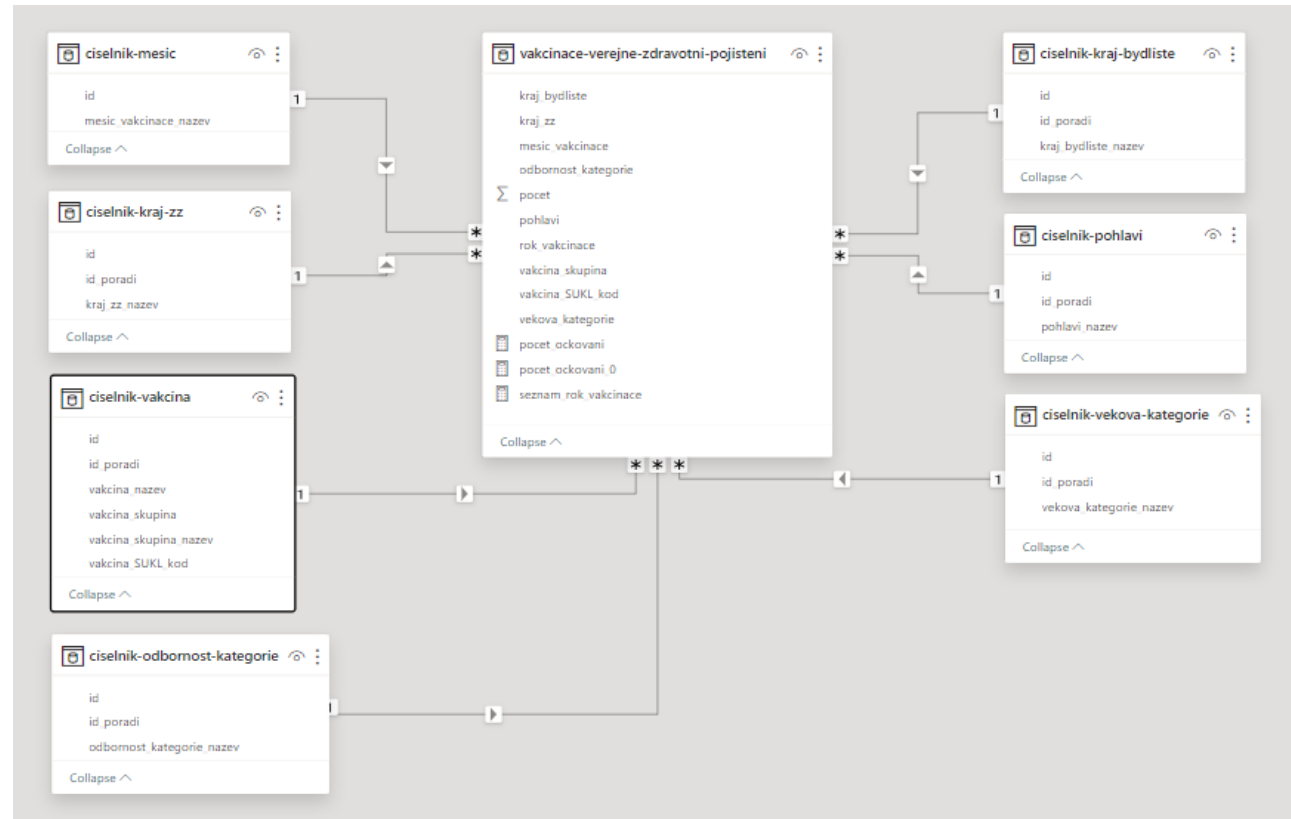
ciselnik-mesic

id
mesic_vakcinace_nazev

Collapse

ciselnik-kraj-zz

id
id_poradi
kraj_zz_nazev

Collapse

ciselnik-vakcina

id
id_poradi
vakcina_nazev
vakcina_skupina
vakcina_skupina_nazev
vakcina_SUKL_kod

Collapse

ciselnik-odbornost-kategorie

id
id_poradi
odbornost_kategorie_nazev

Collapse

vakcinace-verejne-zdravotni-pojisteni

kraj_bydliste
kraj_zz
mesic_vakcinace
odbornost_kategorie
$\sum$ pocet
pohlavi
rok_vakcinace
vakcina_skupina
vakcina_SUKL_kod
vekova_kategorie
pocet_ockovani
pocet_ockovani_0
seznam_rok_vakcinace

Collapse

ciselnik-kraj-bydliste

id
id_poradi
kraj_bydliste_nazev

Collapse

ciselnik-pohlavi

id
id_poradi
pohlavi_nazev

Collapse

ciselnik-vekova-kategorie

id
id_poradi
vekova_kategorie_nazev

Collapse

1
1
1
1
1
1
1
*
*
*
*
*
*
*